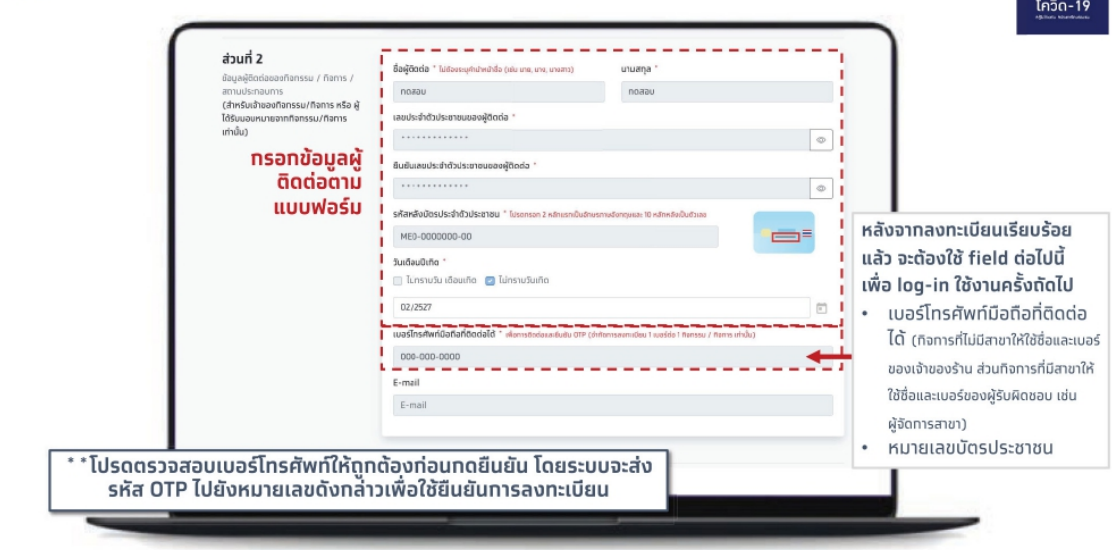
โควิด-19

ส่วนที่ 2

ข้อมูลผู้ติดต่อของกิจกรรม / กิจการ / สถานประกอบการ

(สำหรับเจ้าของกิจกรรม/กิจการ หรือ ผู้ได้รับมอบหมายจากกิจกรรม/กิจการ เท่านั้น)

กรอกข้อมูลผู้ติดต่อตามแบบฟอร์ม

ชื่อผู้ติดต่อ * ไม่ต้องระบุคำนำหน้าชื่อ (เช่น นาย, นาง, นางสาว)

ทดสอบ

นามสกุล *

ทดสอบ

เลขประจำตัวประชาชนของผู้ติดต่อ *

ยืนยันเลขประจำตัวประชาชนของผู้ติดต่อ *

รหัสหลังบัตรประจำตัวประชาชน * โปรดกรอก 2 หลักแรกเป็นอักษรภาษาอังกฤษและ 10 หลักหลังเป็นตัวเลข

ME0-0000000-00

วันเดือนปีเกิด *

ไม่ทราบวัน เดือนเกิด ไม่ทราบวันเกิด

02/2527

เบอร์โทรศัพท์มือถือที่ติดต่อได้ * เพื่อการติดต่อและยืนยัน OTP (สำหรับการลงทะเบียน 1 เบอร์ต่อ 1 กิจกรรม / กิจการ เท่านั้น)

000-000-0000

E-mail

E-mail

หลังจากลงทะเบียนเรียบร้อยแล้ว จะต้องใช้ field ต่อไปนี้เพื่อ log-in ใช้งานครั้งถัดไป

• เบอร์โทรศัพท์มือถือที่ติดต่อได้ (กิจการที่ไม่มีสาขาให้ใช้ชื่อและเบอร์ของเจ้าของร้าน ส่วนกิจการที่มีสาขาให้ใช้ชื่อและเบอร์ของผู้รับผิดชอบ เช่น ผู้จัดการสาขา)

• หมายเลขบัตรประชาชน

**โปรดตรวจสอบเบอร์โทรศัพท์ให้ถูกต้องก่อนกดยืนยัน โดยระบบจะส่งรหัส OTP ไปยังหมายเลขดังกล่าวเพื่อใช้ยืนยันการลงทะเบียน